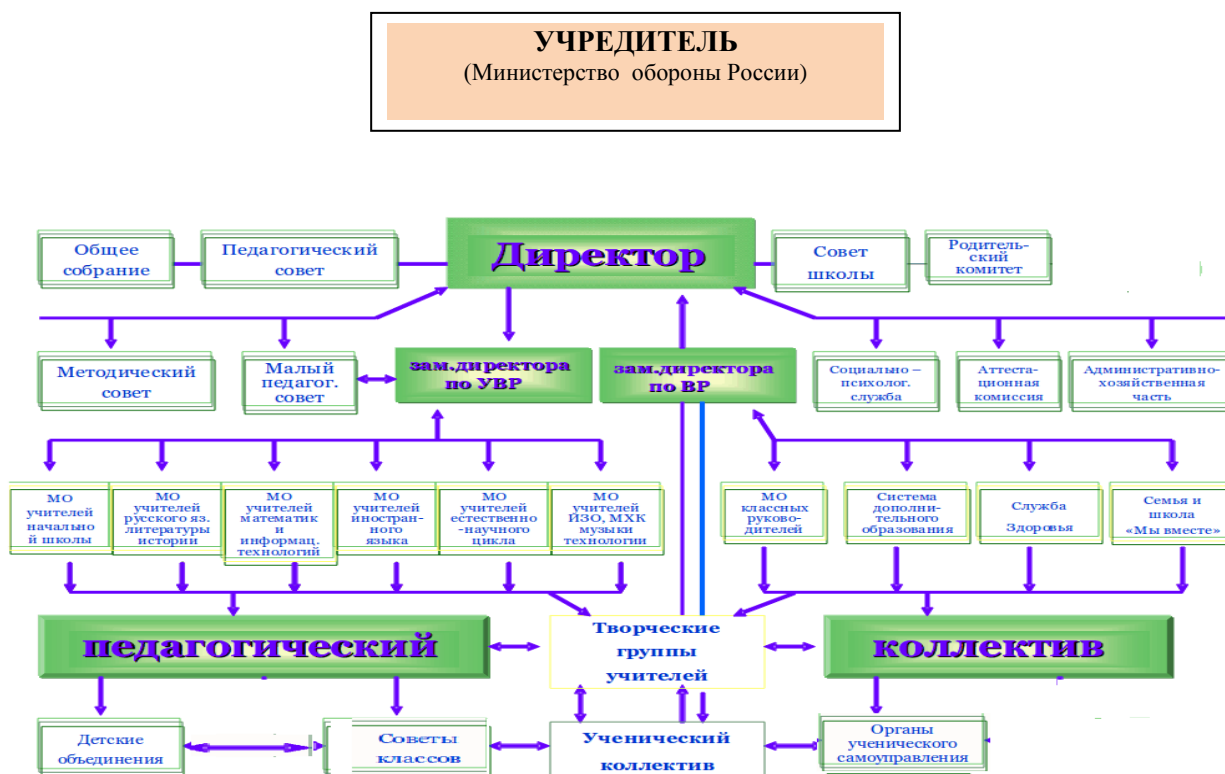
УЧРЕДИТЕЛЬ
(Министерство обороны России)

Общее собрание

Педагогический совет

Директор

Совет школы

Родитель-ский комитет

Методический совет

Малый педагог. совет

зам.директора по УВР

зам.директора по ВР

Социально – психолог. служба

Аттеста-ционная комиссия

Административно-хозяйственная часть

МО учителей начальной школы

МО учителей русского яз. литературы истории

МО учителей математик и информац. технологий

МО учителей иностран-ного языка

МО учителей естественно-научного цикла

МО учителей ИЗО, МХК музыки технологии

МО классных руково-дителей

Система дополни-тельного образования

Служба Здоровья

Семья и школа «Мы вместе»

педагогический

Творческие группы учителей

коллектив

Детские объединения

Советы классов

Ученический коллектив

Органы ученического самоуправления